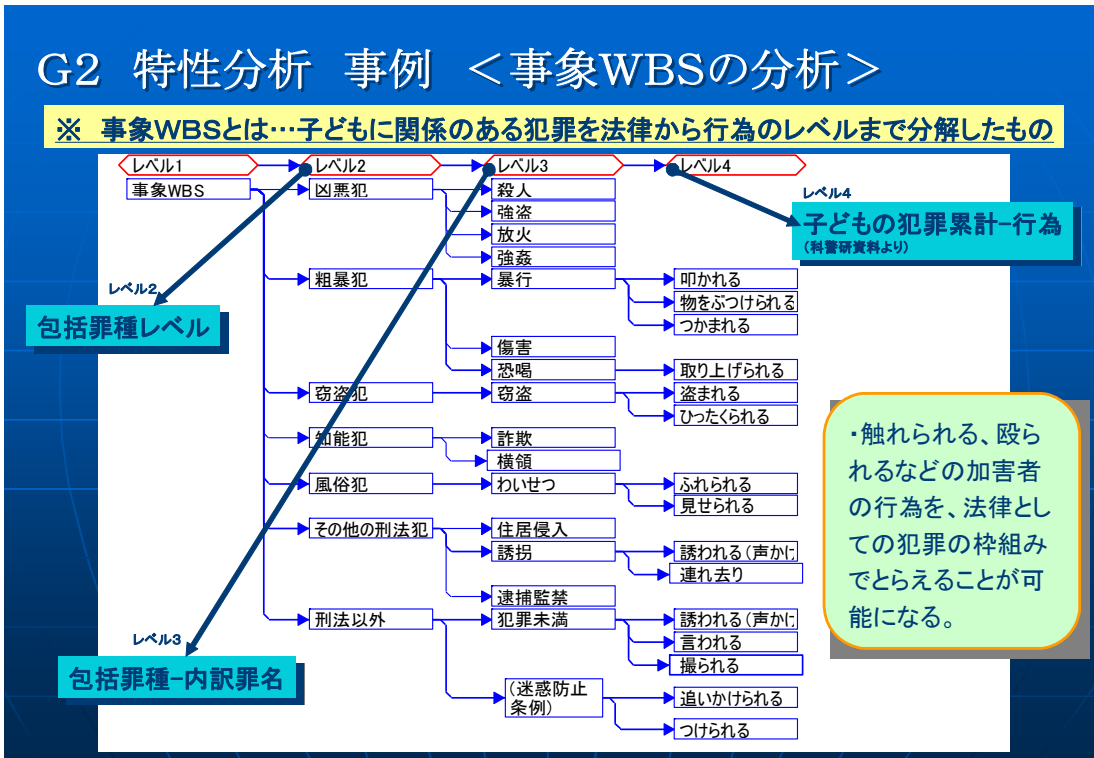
G2 特性分析 事例 ＜事象WBSの分析＞

※ 事象WBSとは…子どもに関係のある犯罪を法律から行為のレベルまで分解したもの

レベル1
レベル2
レベル3
レベル4

事象WBS

凶悪犯
殺人
強盗
放火
強姦

粗暴犯
暴行
叩かれる
物をぶつけられる
つかまれる
傷害
恐喝
取り上げられる

窃盗犯
窃盗
盗まれる
ひったくられる

知能犯
詐欺
横領

風俗犯
わいせつ
ふれられる
見せられる

その他の刑法犯
住居侵入
誘拐
誘われる（声かけ
連れ去り
逮捕監禁

刑法以外
犯罪未満
誘われる（声かけ
言われる
撮られる
（迷惑防止条例）
追いかけられる
つけられる

レベル4
子どもの犯罪累計−行為
（科警研資料より）

レベル2
包括罪種レベル

レベル3
包括罪種−内訳罪名

・触れられる、殴られるなどの加害者の行為を、法律としての犯罪の枠組みでとらえることが可能になる。